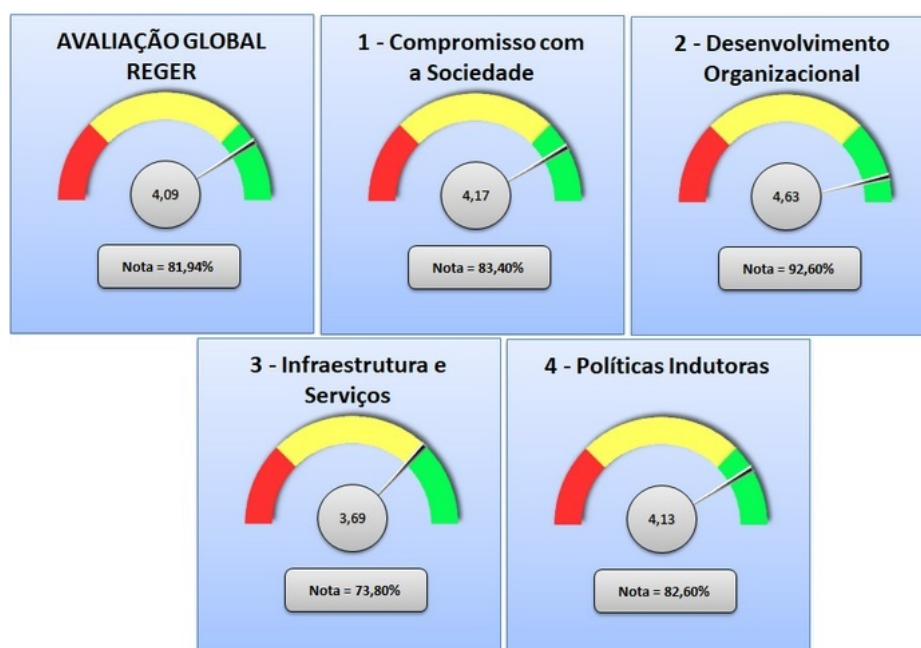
AVALIAÇÃO GLOBAL REGER

4,09

Nota = 81,94%

1 - Compromisso com a Sociedade

4,17

Nota = 83,40%

2 - Desenvolvimento Organizacional

4,63

Nota = 92,60%

3 - Infraestrutura e Serviços

3,69

Nota = 73,80%

4 - Políticas Indutoras

4,13

Nota = 82,60%